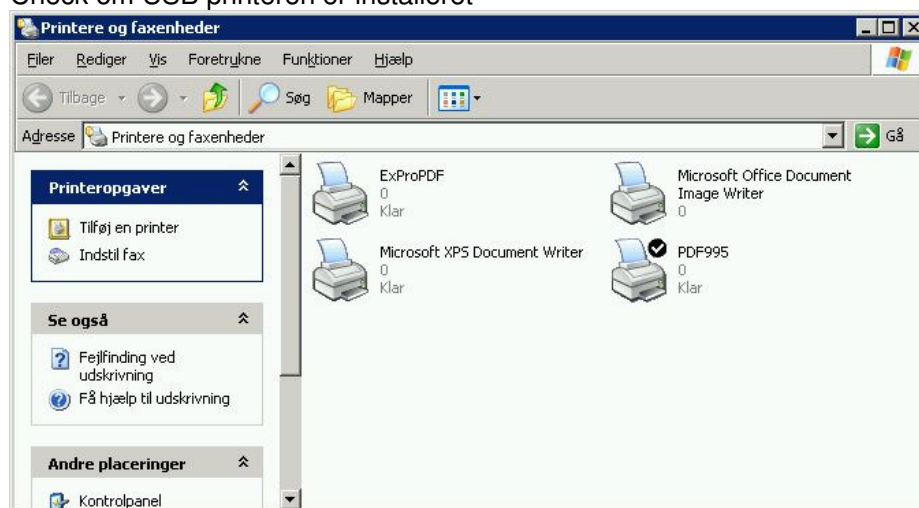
Check om USB printeren er installeret

Printere og faxenheder

Filer Rediger Vis Foretrukne Funktioner Hjælp

Tilbage Søg Mapper

Adresse Printere og faxenheder Gå

Printeropgaver

Tilføj en printer
Indstil fax

Se også

Fejlfinding ved udskrivning
Få hjælp til udskrivning

Andre placeringer

Kontrolpanel

ExProPDF
0
Klar

Microsoft Office Document Image Writer
0

Microsoft XPS Document Writer
0
Klar

PDF995
0
Klar